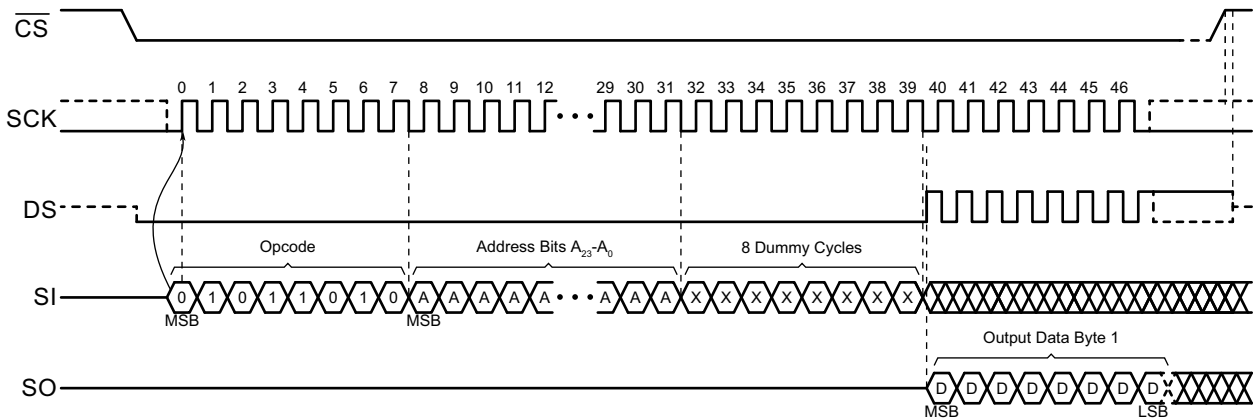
$\overline{CS}$

0 1 2 3 4 5 6 7 8 9 10 11 12 29 30 31 32 33 34 35 36 37 38 39 40 41 42 43 44 45 46

SCK

DS

Opcode

Address Bits $A_{23}$-$A_0$

8 Dummy Cycles

SI

0 1 0 1 1 0 1 0 A A A A A A A A X X X X X X X X

MSB

MSB

Output Data Byte 1

SO

D D D D D D D D

MSB

LSB